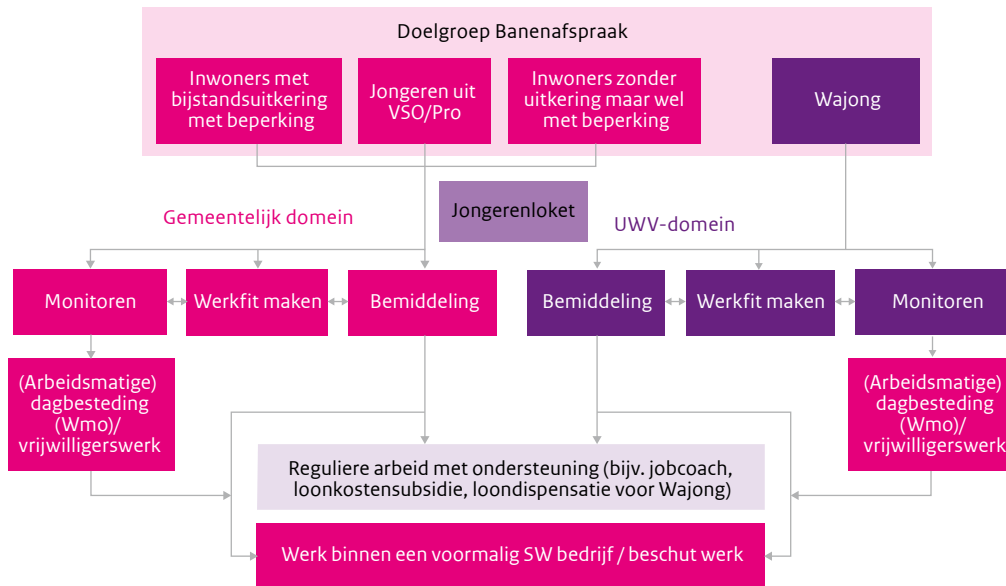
Doelgroep Banenafspraak

Inwoners met bijstandsuitkering met beperking

Jongeren uit VSO/Pro

Inwoners zonder uitkering maar wel met beperking

Wajong

Gemeentelijk domein

Jongerenloket

UWV-domein

Monitoren

Werkfit maken

Bemiddeling

Bemiddeling

Werkfit maken

Monitoren

(Arbeidsmatige) dagbesteding (Wmo)/ vrijwilligerswerk

(Arbeidsmatige) dagbesteding (Wmo)/ vrijwilligerswerk

Reguliere arbeid met ondersteuning (bijv. jobcoach, loonkostensubsidie, loondispensatie voor Wajong)

Werk binnen een voormalig SW bedrijf / beschut werk